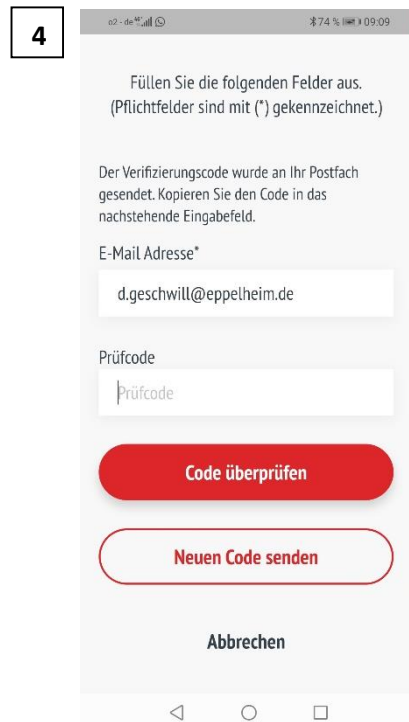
4

o2 - de

74 % 09:09

Füllen Sie die folgenden Felder aus. (Pflichtfelder sind mit (*) gekennzeichnet.)

Der Verifizierungscode wurde an Ihr Postfach gesendet. Kopieren Sie den Code in das nachstehende Eingabefeld.

E-Mail Adresse*

d.geschwill@eppelheim.de

Prüfcode

Prüfcode

Code überprüfen

Neuen Code senden

Abbrechen